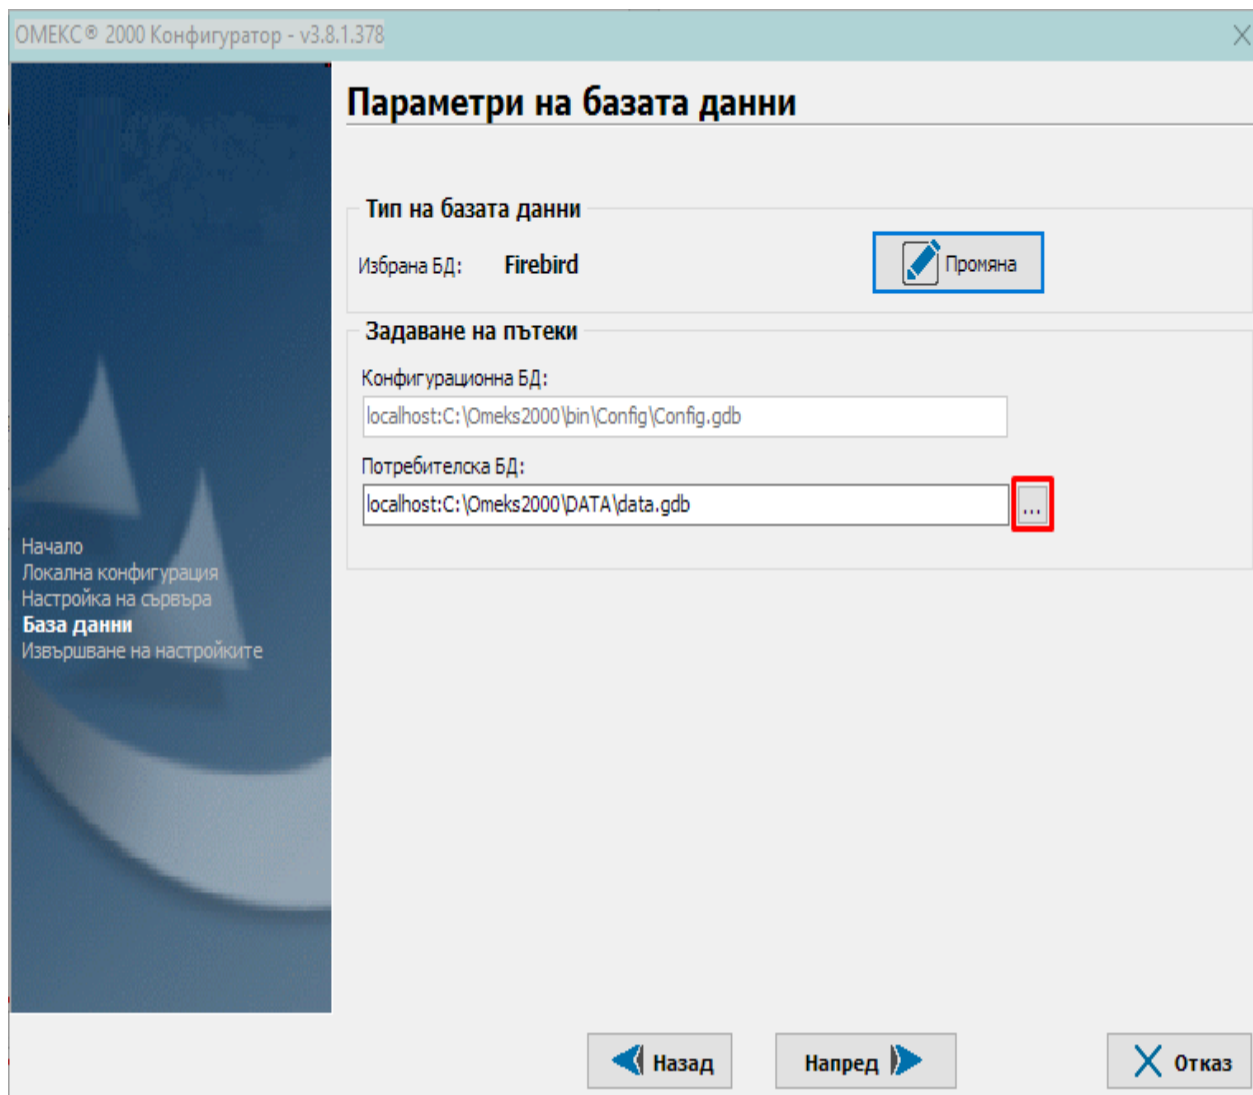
ОМЕКС® 2000 Конфигуратор - v3.8.1.378

Параметри на базата данни

Начало
Локална конфигурация
Настройка на сървъра
База данни
Извършване на настройките

Тип на базата данни

Избрана БД: Firebird

Промяна

Задаване на пътеки

Конфигурационна БД:

localhost:C:\Omeks2000\bin\Config\Config.gdb

Потребителска БД:

localhost:C:\Omeks2000\DATA\data.gdb

...

Назад

Напред

Отказ